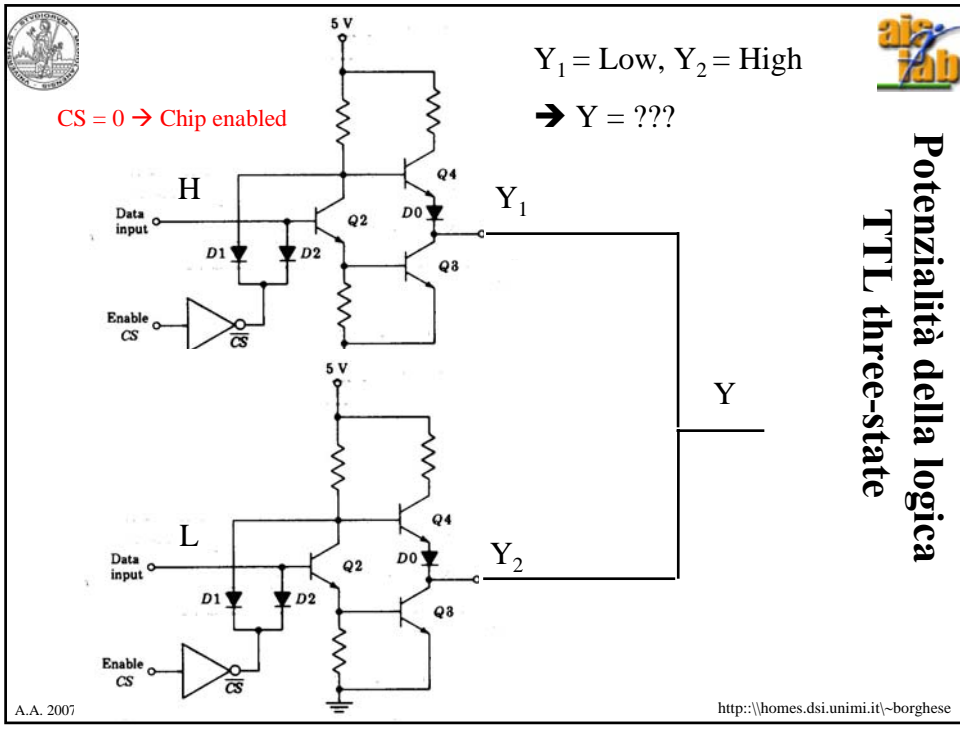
$Y_1$ = Low, $Y_2$ = High

→ Y = ???

CS = 0 → Chip enabled

Potenzialità della logica TTL three-state

5 V

H

Data input

D1

D2

Q2

Q4

D0

Q3

$Y_1$

Enable CS

$\overline{CS}$

Y

5 V

L

Data input

D1

D2

Q2

Q4

D0

Q3

$Y_2$

Enable CS

$\overline{CS}$

A.A. 2007

http:\\homes.dsi.unimi.it\~borghese